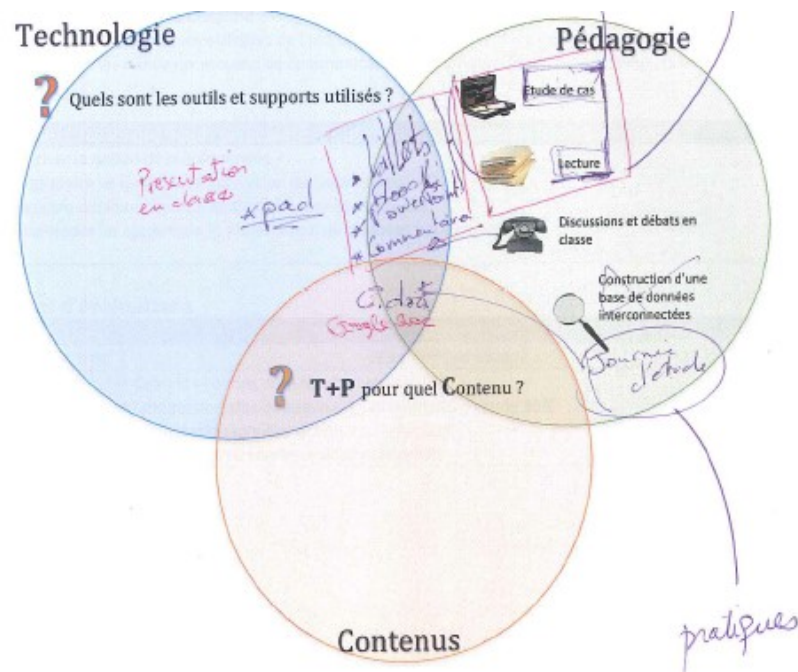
Technologie

Pédagogie

? Quels sont les outils et supports utilisés ?

Etude de cas

Lecture

Discussions et débats en classe

Construction d'une base de données interconnectées

Présentation en classe

Xpad

* Tablets
* Blogs
* powerpoint
* Commentaire

C.data
Google drive

Journée d'étude

? T+P pour quel Contenu ?

Contenus

pratiques